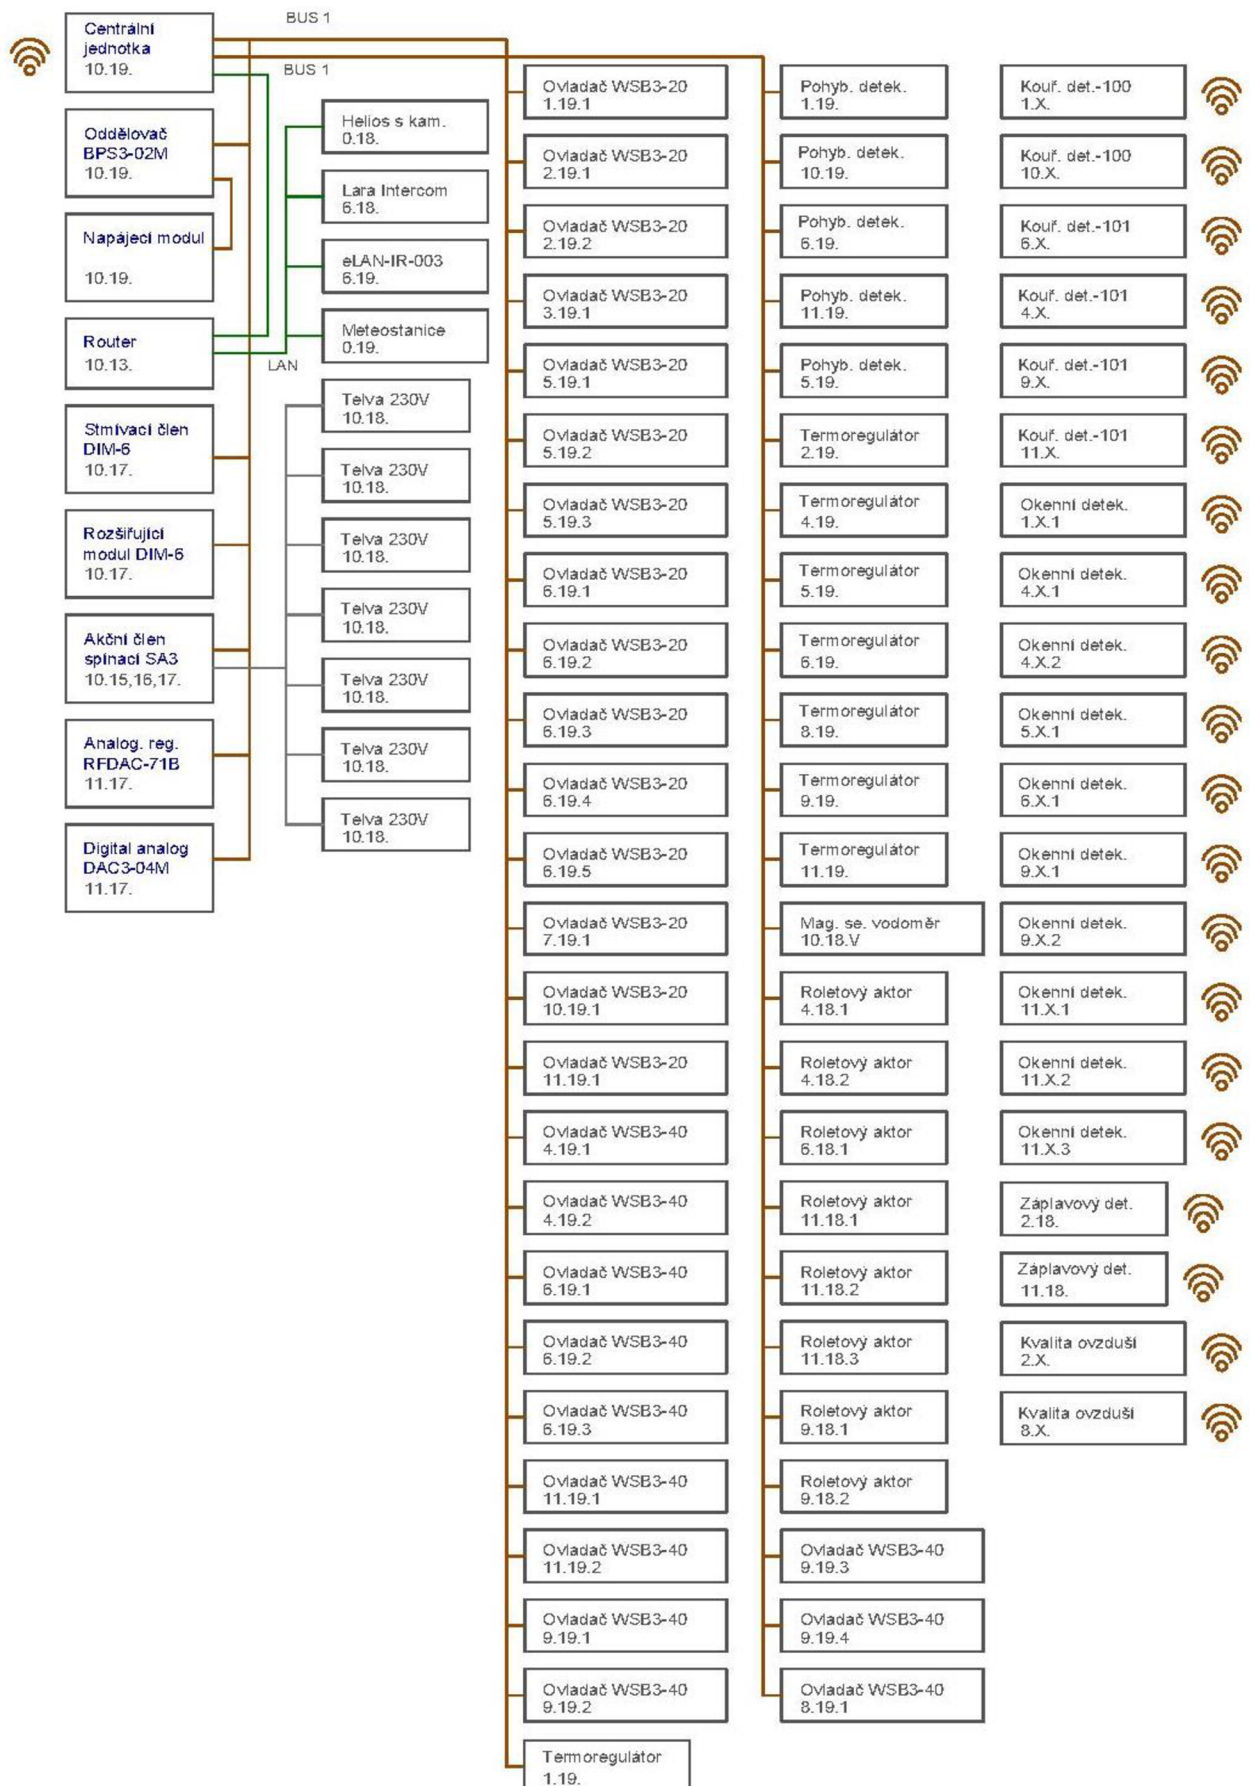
Centrální jednotka
10.19.

BUS 1

BUS 1

Oddělovač BPS3-02M
10.19.

Napájecí modul
10.19.

Router
10.13.

LAN

Stmívací člen DIM-6
10.17.

Rozšiřující modul DIM-6
10.17.

Akční člen spínací SA3
10.15,16,17.

Analog. reg. RFDAC-71B
11.17.

Digital analog DAC3-04M
11.17.

Helios s kam.
0.18.

Lara Intercom
6.18.

eLAN-IR-003
6.19.

Meteostanice
0.19.

Telva 230V
10.18.

Telva 230V
10.18.

Telva 230V
10.18.

Telva 230V
10.18.

Telva 230V
10.18.

Telva 230V
10.18.

Telva 230V
10.18.

Ovladač WSB3-20
1.19.1

Ovladač WSB3-20
2.19.1

Ovladač WSB3-20
2.19.2

Ovladač WSB3-20
3.19.1

Ovladač WSB3-20
5.19.1

Ovladač WSB3-20
5.19.2

Ovladač WSB3-20
5.19.3

Ovladač WSB3-20
6.19.1

Ovladač WSB3-20
6.19.2

Ovladač WSB3-20
6.19.3

Ovladač WSB3-20
6.19.4

Ovladač WSB3-20
6.19.5

Ovladač WSB3-20
7.19.1

Ovladač WSB3-20
10.19.1

Ovladač WSB3-20
11.19.1

Ovladač WSB3-40
4.19.1

Ovladač WSB3-40
4.19.2

Ovladač WSB3-40
6.19.1

Ovladač WSB3-40
6.19.2

Ovladač WSB3-40
6.19.3

Ovladač WSB3-40
11.19.1

Ovladač WSB3-40
11.19.2

Ovladač WSB3-40
9.19.1

Ovladač WSB3-40
9.19.2

Termoregulátor
1.19.

Pohyb. detek.
1.19.

Pohyb. detek.
10.19.

Pohyb. detek.
6.19.

Pohyb. detek.
11.19.

Pohyb. detek.
5.19.

Termoregulátor
2.19.

Termoregulátor
4.19.

Termoregulátor
5.19.

Termoregulátor
6.19.

Termoregulátor
8.19.

Termoregulátor
9.19.

Termoregulátor
11.19.

Mag. se. vodoměr
10.18.V

Roletový aktor
4.18.1

Roletový aktor
4.18.2

Roletový aktor
6.18.1

Roletový aktor
11.18.1

Roletový aktor
11.18.2

Roletový aktor
11.18.3

Roletový aktor
9.18.1

Roletový aktor
9.18.2

Ovladač WSB3-40
9.19.3

Ovladač WSB3-40
9.19.4

Ovladač WSB3-40
8.19.1

Kouř. det.-100
1.X.

Kouř. det.-100
10.X.

Kouř. det.-101
6.X.

Kouř. det.-101
4.X.

Kouř. det.-101
9.X.

Kouř. det.-101
11.X.

Okenní detek.
1.X.1

Okenní detek.
4.X.1

Okenní detek.
4.X.2

Okenní detek.
5.X.1

Okenní detek.
6.X.1

Okenní detek.
9.X.1

Okenní detek.
9.X.2

Okenní detek.
11.X.1

Okenní detek.
11.X.2

Okenní detek.
11.X.3

Záplavový det.
2.18.

Záplavový det.
11.18.

Kvalita ovzduší
2.X.

Kvalita ovzduší
8.X.